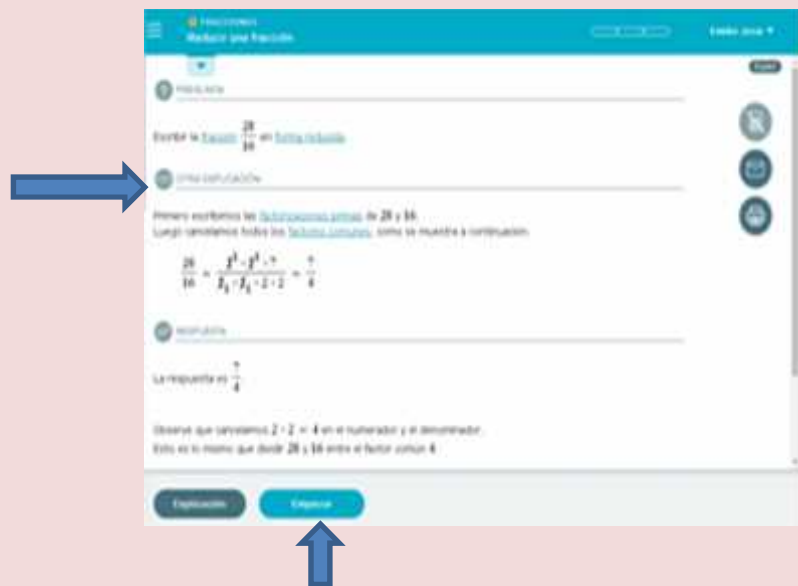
FRACCIONES
Reducir una fracción

Emilio Jose ▾

PREGUNTA

Escribir la fracción $\frac{28}{16}$ en forma reducida.

OTRA EXPLICACIÓN

Primero escribimos las factorizaciones primas de 28 y 16.
Luego cancelamos todos los factores comunes, como se muestra a continuación.

$\frac{28}{16} = \frac{2^1 \cdot 2^1 \cdot 7}{2_1 \cdot 2_1 \cdot 2 \cdot 2} = \frac{7}{4}$

RESPUESTA

La respuesta es $\frac{7}{4}$.

Observe que cancelamos $2 \cdot 2 = 4$ en el numerador y el denominador.
Esto es lo mismo que dividir 28 y 16 entre el factor común 4.

Explicación

Empezar